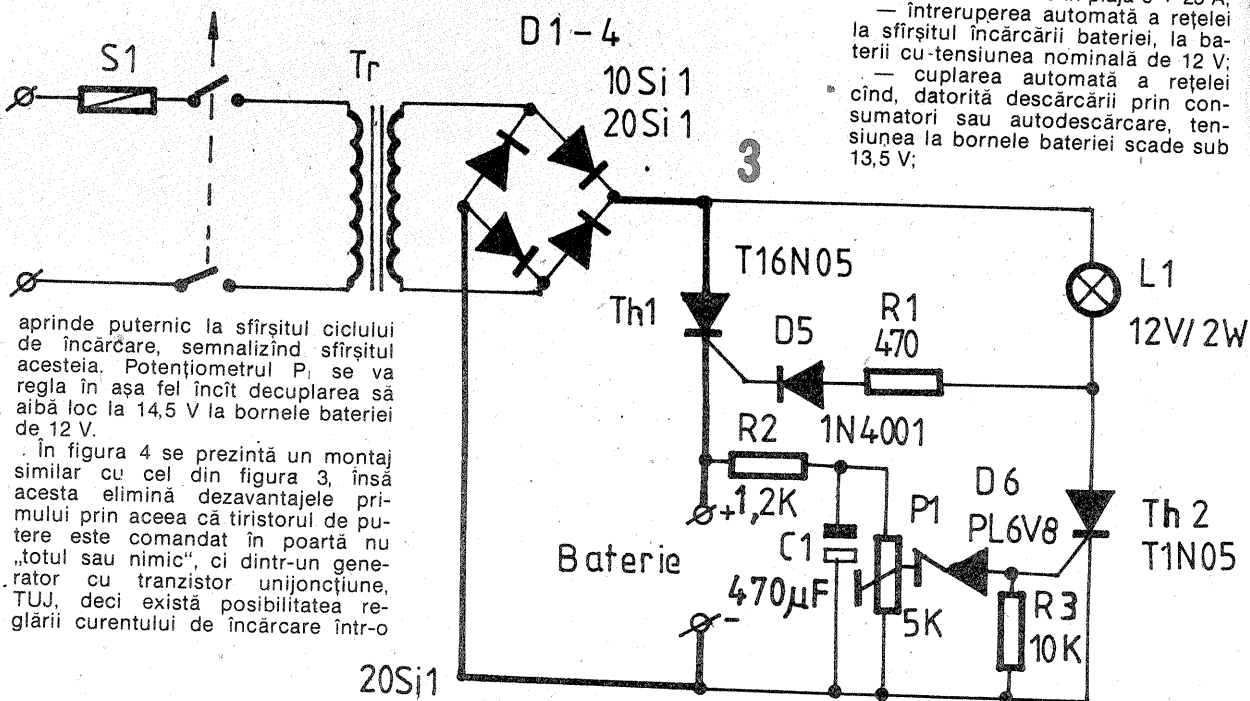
— întreruperea automată a rețelei la sfîrșitul încărcării bateriei, la baterii cu tensiunea nominală de 12 V;
— cuplarea automată a rețelei cînd, datorită descărcării prin consumatori sau autodescărcare, tensiunea la bornele bateriei scade sub 13,5 V;

S1
Tr
D1-4
10Si1
20Si1
3
T16N05
Th1
D5
R1
470
L1
12V/2W
1N4001
R2
1,2K
+
D6
PL6V8
Th2
T1N05
P1
C1
470µF
5K
R3
10K
Baterie
-
20Si1

aprinde puternic la sfîrșitul ciclului de încărcare, semnalizînd sfîrșitul acesteia. Potențiometrul $P_1$ se va regla în așa fel încît decuplarea să aibă loc la 14,5 V la bornele bateriei de 12 V.

În figura 4 se prezintă un montaj similar cu cel din figura 3, însă acesta elimină dezavantajele primului prin aceea că tiristorul de putere este comandat în poartă nu „totul sau nimic", ci dintr-un generator cu tranzistor unijoncțiune, TUJ, deci există posibilitatea reglării curentului de încărcare într-o